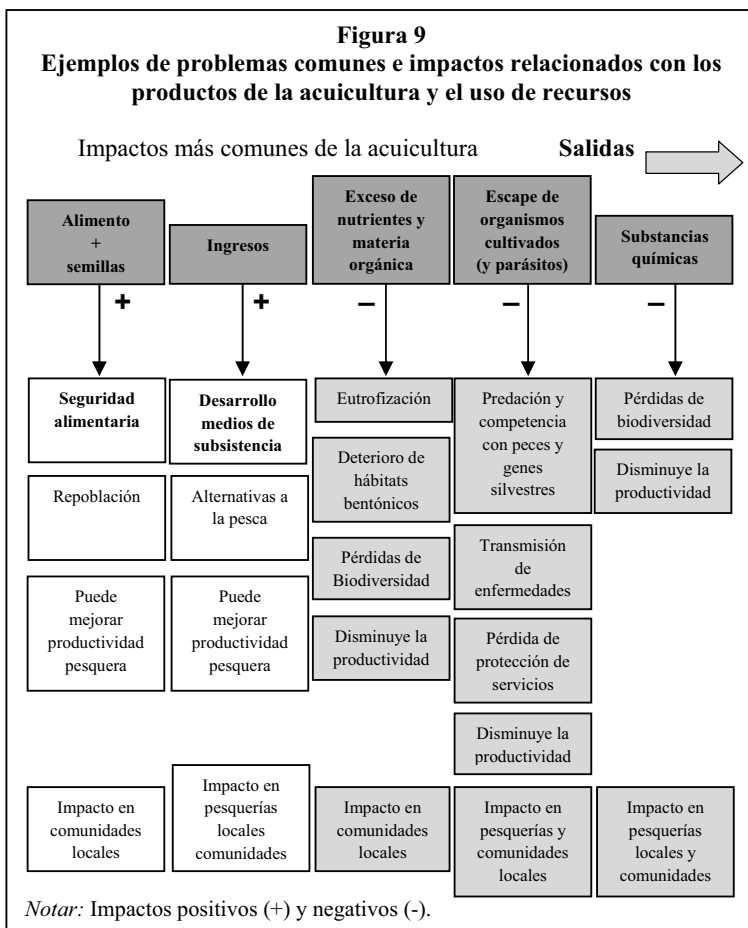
**Figura 9**
**Ejemplos de problemas comunes e impactos relacionados con los productos de la acuicultura y el uso de recursos**

Impactos más comunes de la acuicultura **Salidas**

**Alimento + semillas**
+
**Seguridad alimentaria**
Repoblación
Puede mejorar productividad pesquera
Impacto en comunidades locales

**Ingresos**
+
**Desarrollo medios de subsistencia**
Alternativas a la pesca
Puede mejorar productividad pesquera
Impacto en pesquerías locales comunidades

**Exceso de nutrientes y materia orgánica**
–
Eutrofización
Deterioro de hábitats bentónicos
Pérdidas de Biodiversidad
Disminuye la productividad
Impacto en comunidades locales

**Escape de organismos cultivados (y parásitos)**
–
Predación y competencia con peces y genes silvestres
Transmisión de enfermedades
Pérdida de protección de servicios
Disminuye la productividad
Impacto en pesquerías y comunidades locales

**Substancias químicas**
–
Pérdidas de biodiversidad
Disminuye la productividad
Impacto en pesquerías locales y comunidades

*Notar:* Impactos positivos (+) y negativos (-).